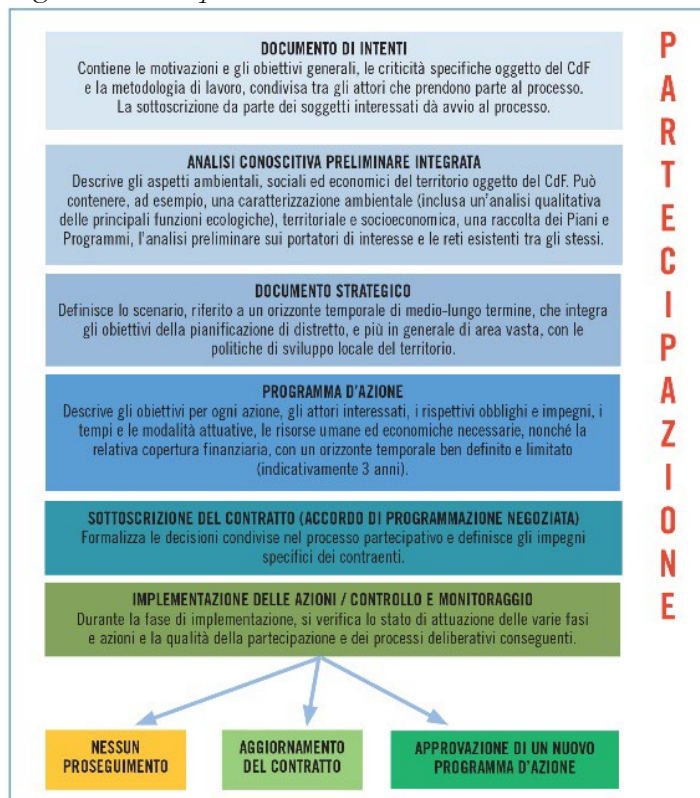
DOCUMENTO DI INTENTI
Contiene le motivazioni e gli obiettivi generali, le criticità specifiche oggetto del CdF e la metodologia di lavoro, condivisa tra gli attori che prendono parte al processo. La sottoscrizione da parte dei soggetti interessati dà avvio al processo.

ANALISI CONOSCITIVA PRELIMINARE INTEGRATA
Descrive gli aspetti ambientali, sociali ed economici del territorio oggetto del CdF. Può contenere, ad esempio, una caratterizzazione ambientale (inclusa un'analisi qualitativa delle principali funzioni ecologiche), territoriale e socioeconomica, una raccolta dei Piani e Programmi, l'analisi preliminare sui portatori di interesse e le reti esistenti tra gli stessi.

DOCUMENTO STRATEGICO
Definisce lo scenario, riferito a un orizzonte temporale di medio-lungo termine, che integra gli obiettivi della pianificazione di distretto, e più in generale di area vasta, con le politiche di sviluppo locale del territorio.

PROGRAMMA D'AZIONE
Descrive gli obiettivi per ogni azione, gli attori interessati, i rispettivi obblighi e impegni, i tempi e le modalità attuative, le risorse umane ed economiche necessarie, nonché la relativa copertura finanziaria, con un orizzonte temporale ben definito e limitato (indicativamente 3 anni).

SOTTOSCRIZIONE DEL CONTRATTO (ACCORDO DI PROGRAMMAZIONE NEGOZIATA)
Formalizza le decisioni condivise nel processo partecipativo e definisce gli impegni specifici dei contraenti.

IMPLEMENTAZIONE DELLE AZIONI / CONTROLLO E MONITORAGGIO
Durante la fase di implementazione, si verifica lo stato di attuazione delle varie fasi e azioni e la qualità della partecipazione e dei processi deliberativi conseguenti.

NESSUN PROSEGUIMENTO

AGGIORNAMENTO DEL CONTRATTO

APPROVAZIONE DI UN NUOVO PROGRAMMA D'AZIONE

PARTECIPAZIONE